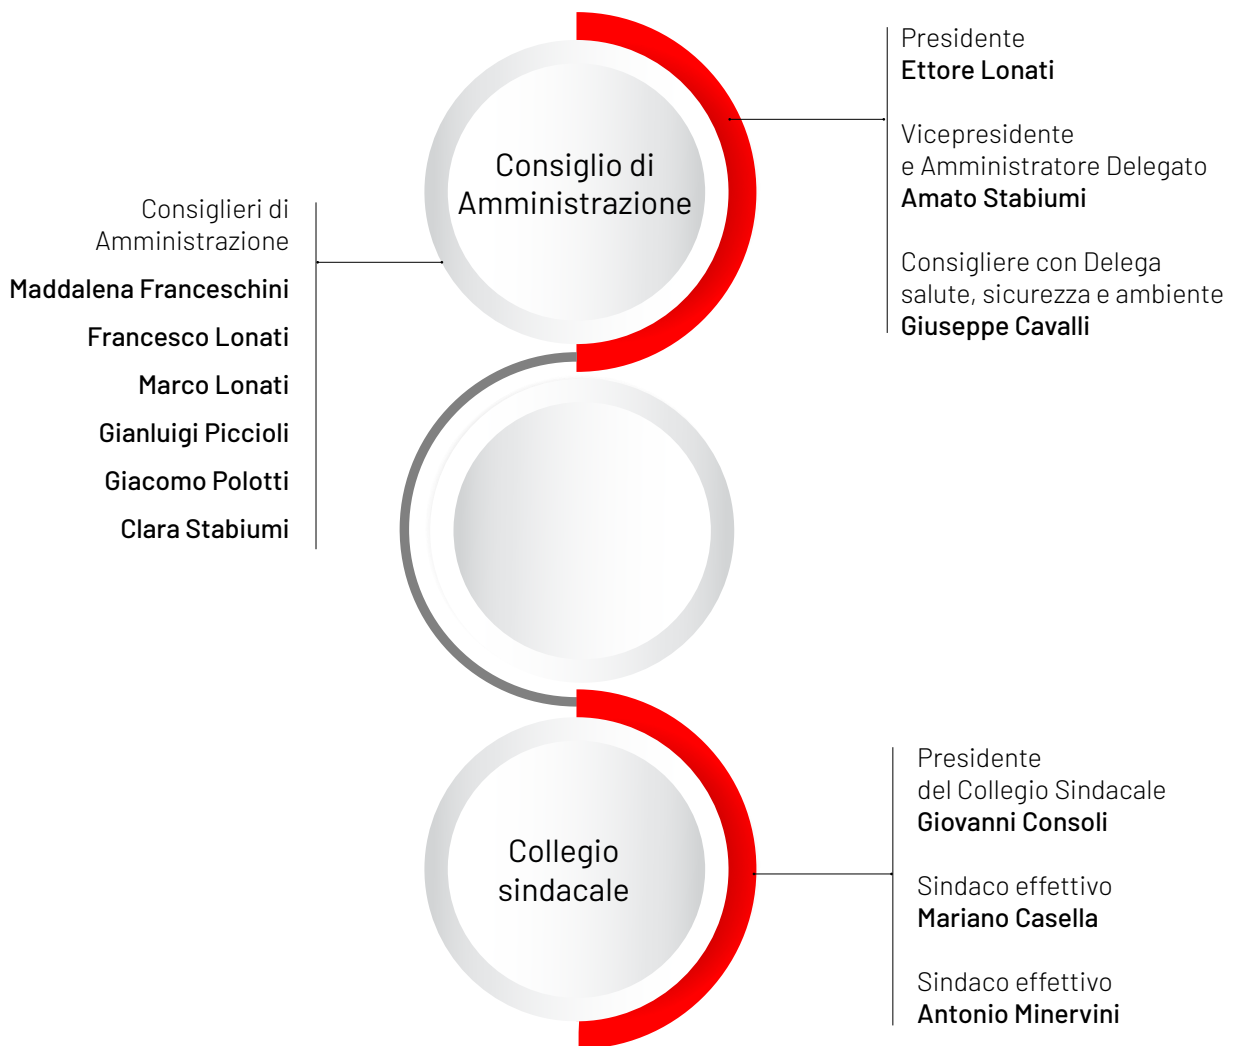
Consiglio di Amministrazione

Presidente
**Ettore Lonati**

Vicepresidente
e Amministratore Delegato
**Amato Stabiumi**

Consigliere con Delega
salute, sicurezza e ambiente
**Giuseppe Cavalli**

Consiglieri di Amministrazione

**Maddalena Franceschini**

**Francesco Lonati**

**Marco Lonati**

**Gianluigi Piccioli**

**Giacomo Polotti**

**Clara Stabiumi**

Collegio sindacale

Presidente
del Collegio Sindacale
**Giovanni Consoli**

Sindaco effettivo
**Mariano Casella**

Sindaco effettivo
**Antonio Minervini**